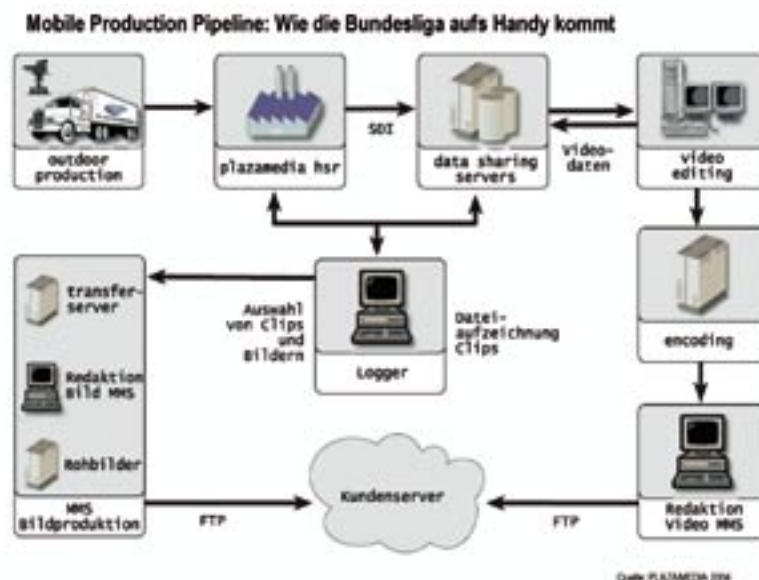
Mobile Production Pipeline: Wie die Bundesliga aufs Handy kommt

outdoor production

plazamedia hsr

SDI

data sharing servers

Video-daten

video editing

transfer-server

Redaktion Bild MMS

Rohbilder

MMS Bildproduktion

Auswahl von Clips und Bildern

Logger

Datei-aufzeichnung Clips

encoding

Redaktion Video MMS

Kundenserver

FTP

FTP

Quelle: PLAZAMEDIA 2006